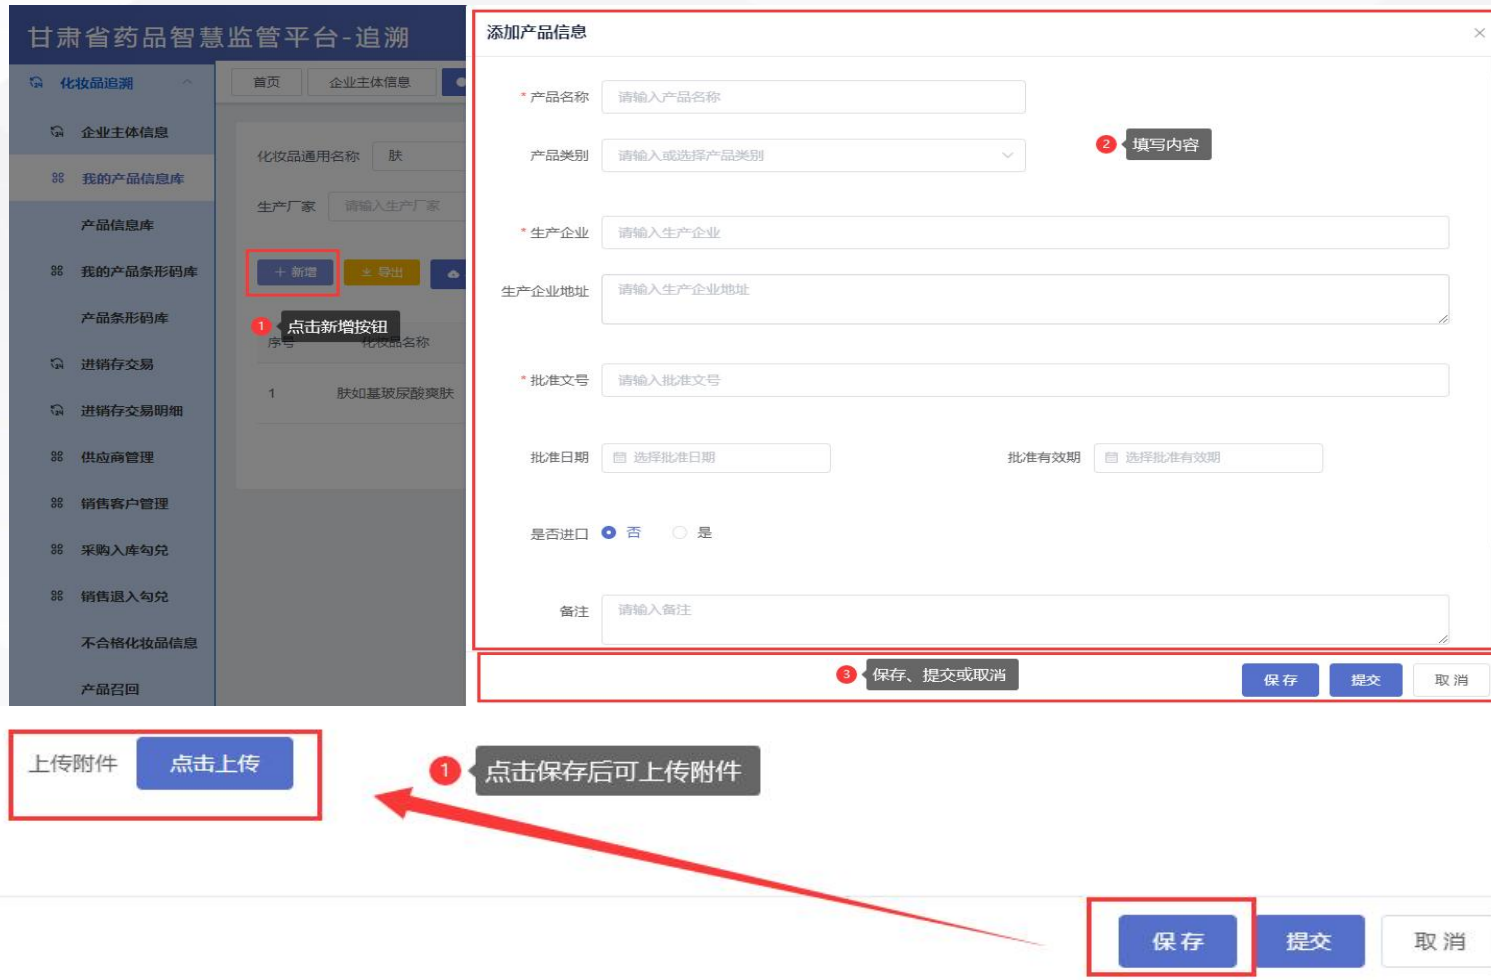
甘肃省药品智慧监管平台-追溯

化妆品追溯
企业主体信息
我的产品信息库
产品信息库
我的产品条形码库
产品条形码库
进销存交易
进销存交易明细
供应商管理
销售客户管理
采购入库勾兑
销售退入勾兑
不合格化妆品信息
产品召回

首页 企业主体信息

化妆品通用名称 肤
生产厂家 请输入生产厂家

+ 新增 导出

1 点击新增按钮

序号 化妆品名称
1 肤如基玻尿酸爽肤

添加产品信息
×
* 产品名称 请输入产品名称
产品类别 请输入或选择产品类别
2 填写内容
* 生产企业 请输入生产企业
生产企业地址 请输入生产企业地址
* 批准文号 请输入批准文号
批准日期 选择批准日期
批准有效期 选择批准有效期
是否进口 否 是
备注 请输入备注

3 保存、提交或取消
保 存 提交 取 消

上传附件 点击上传

1 点击保存后可上传附件

保 存 提交 取 消